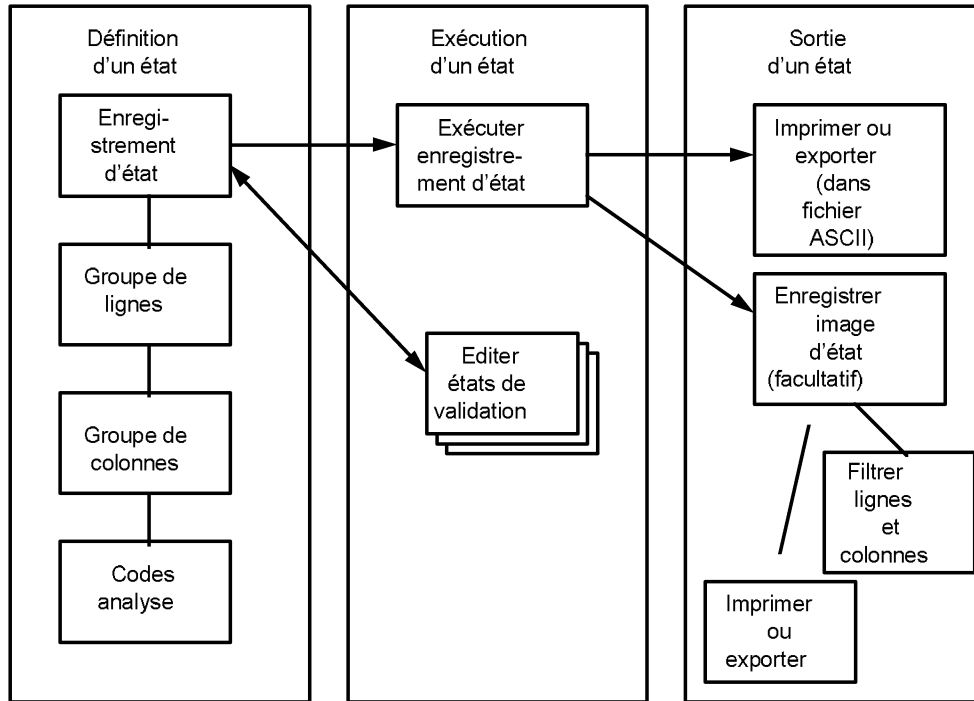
Définition d'un état

Enregistrement d'état

Groupe de lignes

Groupe de colonnes

Codes analyse

Exécution d'un état

Exécuter enregistrement d'état

Editer états de validation

Sortie d'un état

Imprimer ou exporter (dans fichier ASCII)

Enregistrer image d'état (facultatif)

Filtrer lignes et colonnes

Imprimer ou exporter